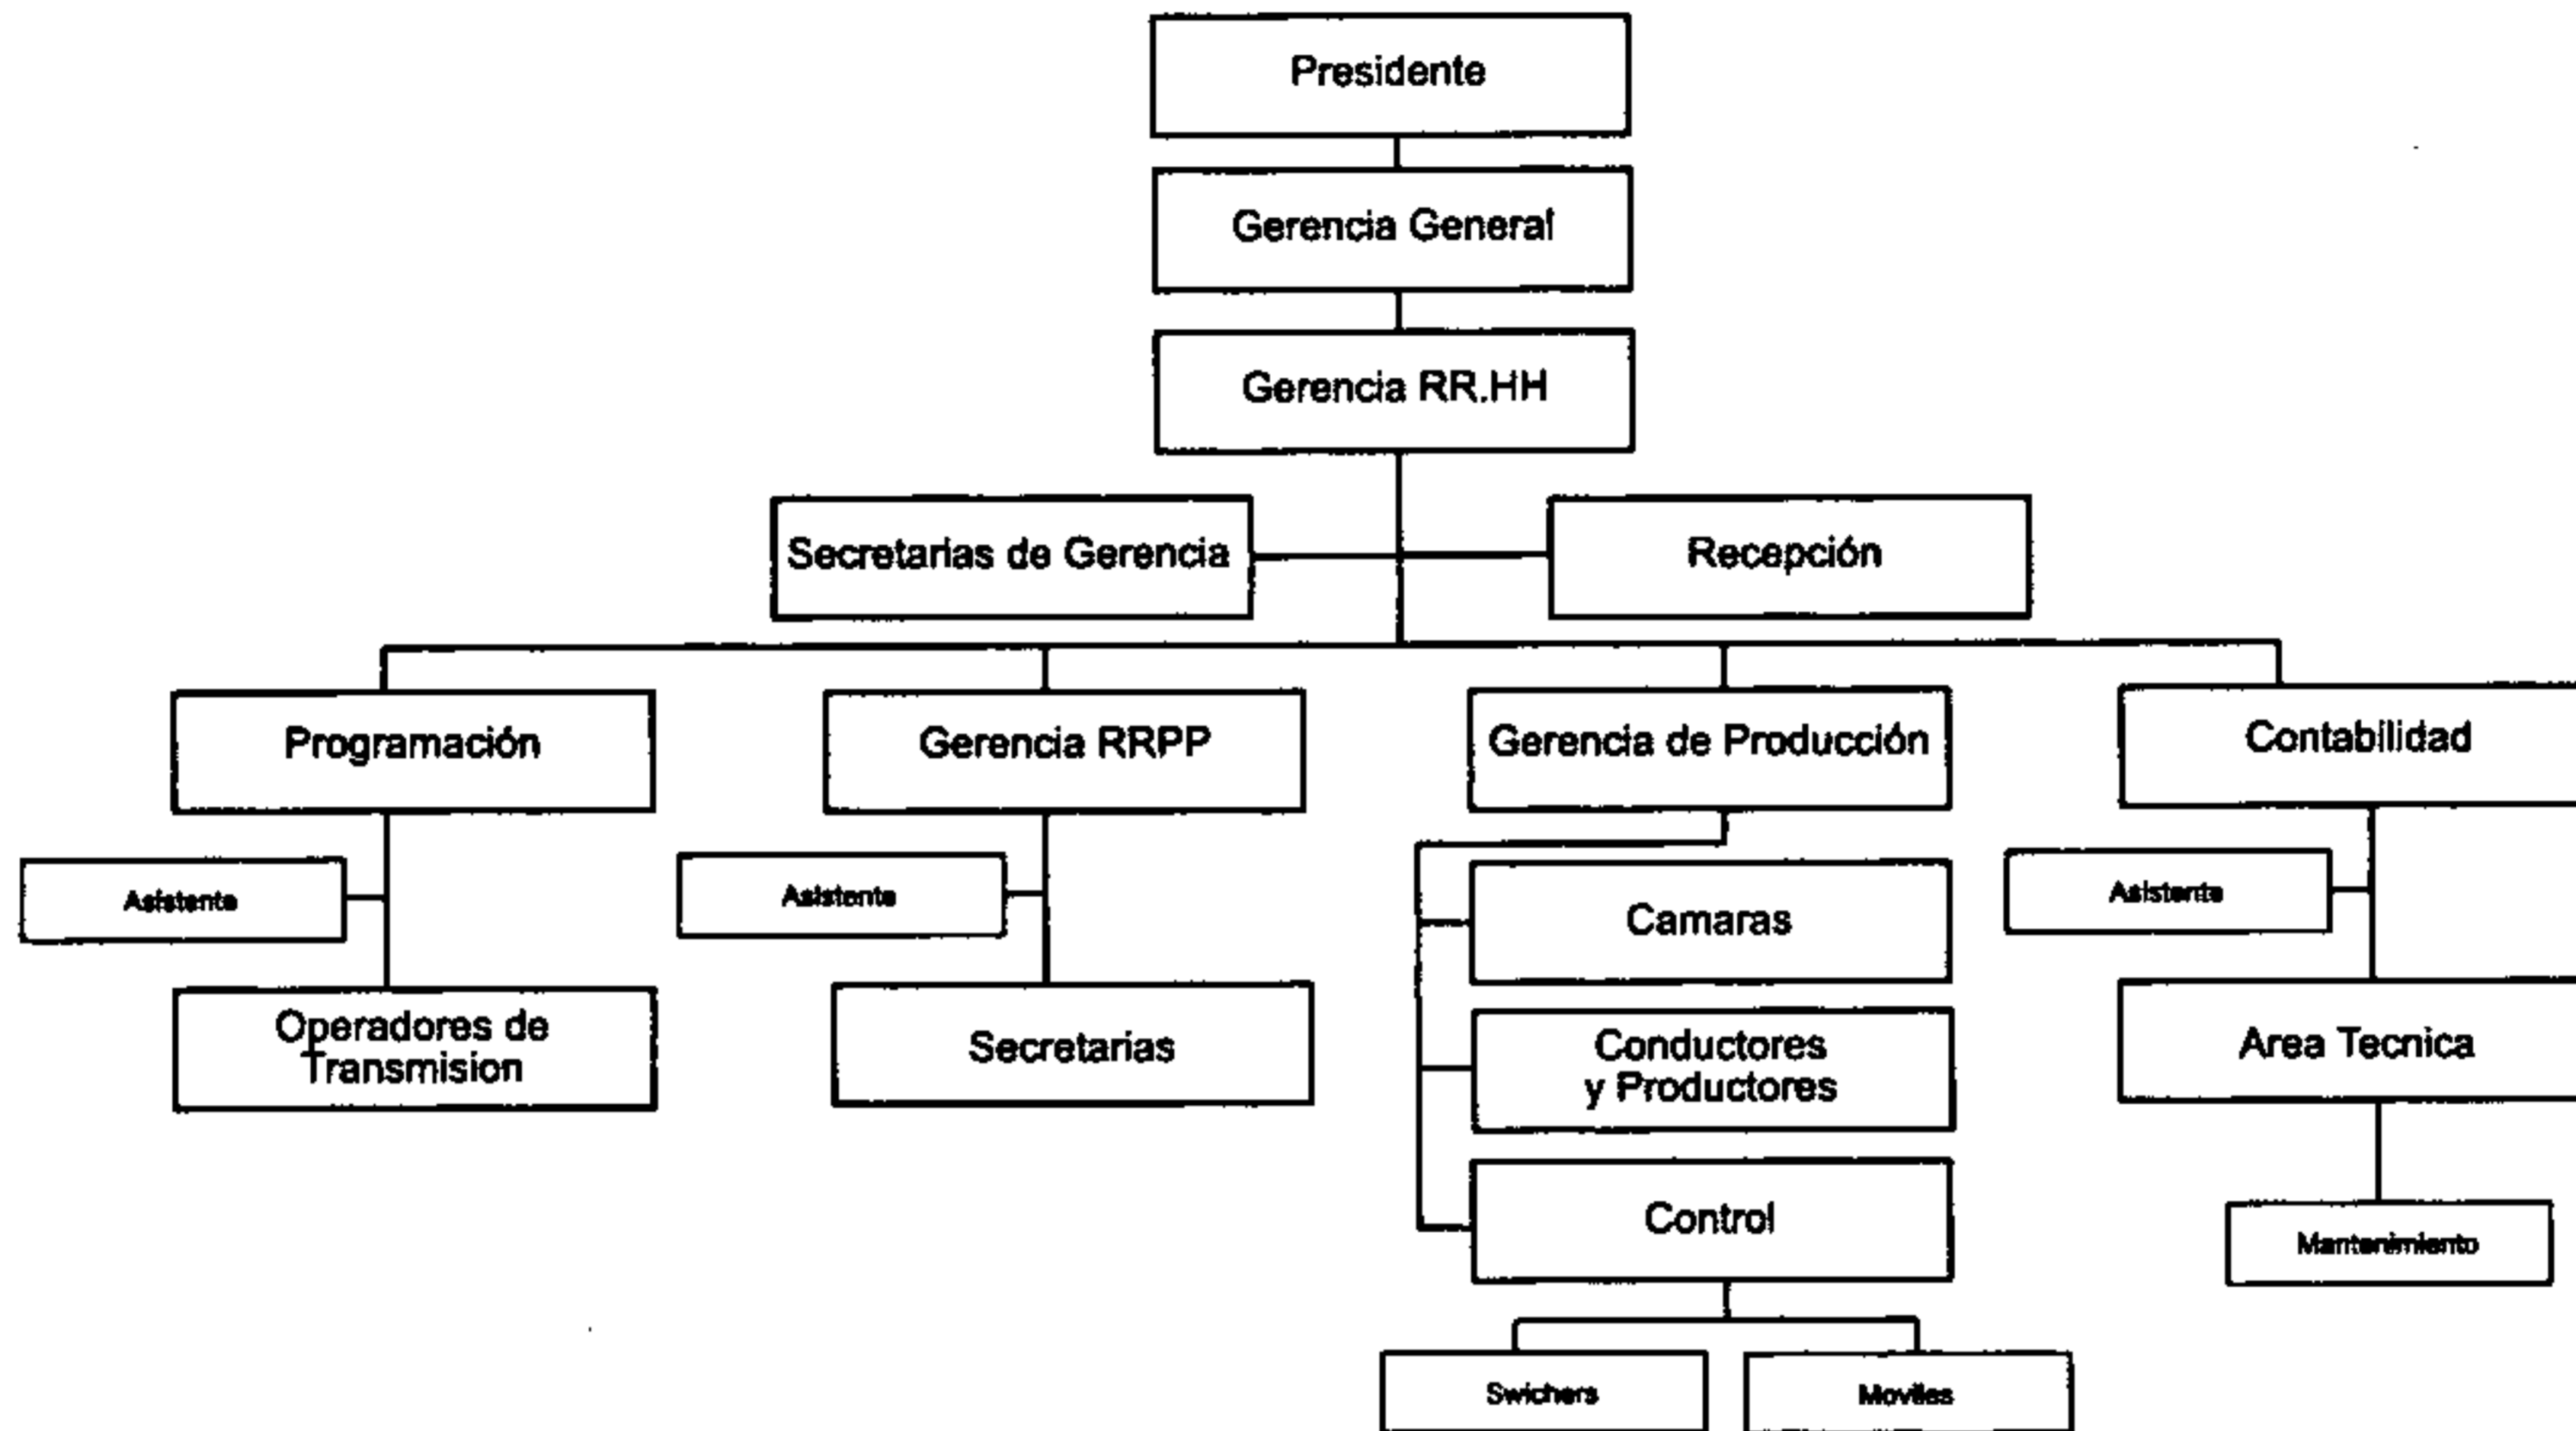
Presidente

Gerencia General

Gerencia RR.HH

Secretarias de Gerencia

Recepción

Programación

Gerencia RRPP

Gerencia de Producción

Contabilidad

Asistente

Asistente

Camaras

Asistente

Operadores de Transmision

Secretarias

Conductores y Productores

Area Tecnica

Control

Mantenimiento

Swichers

Moviles